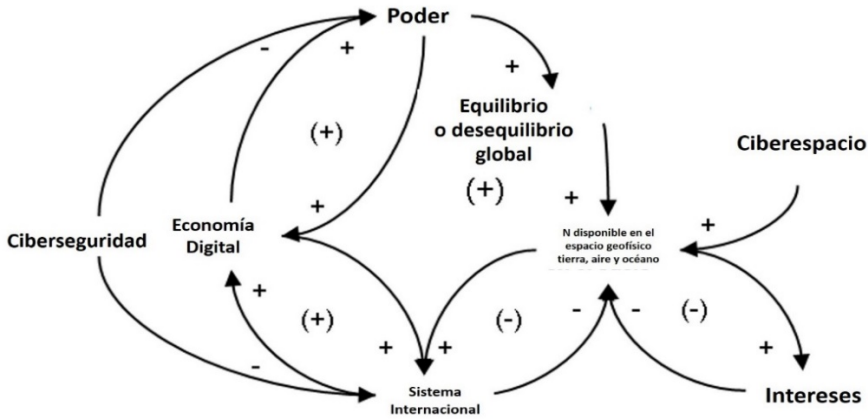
Poder

-

+

+

Equilibrio o desequilibrio global

(+)

Ciberespacio

(+)

+

+

Economía Digital

N disponible en el espacio geofísico tierra, aire y océano

+

Ciberseguridad

+

(+)

(-)

-

-

(-)

+

+

-

+

Sistema Internacional

Intereses